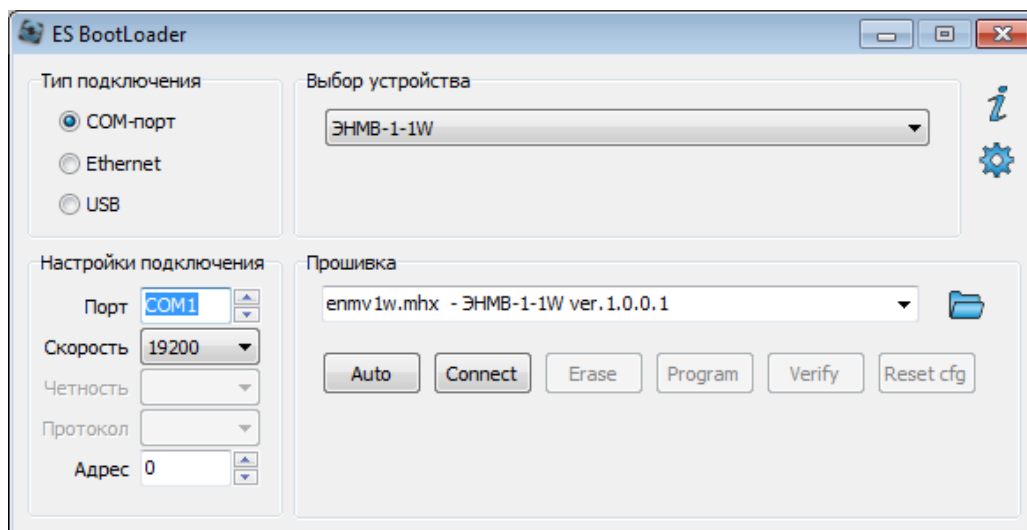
ES BootLoader

Тип подключения
COM-порт
Ethernet
USB

Выбор устройства
ЭНМВ-1-1W

i

Настройки подключения
Порт COM1
Скорость 19200
Четность
Протокол
Адрес 0

Прошивка
enmv1w.mhx - ЭНМВ-1-1W ver.1.0.0.1

Auto
Connect
Erase
Program
Verify
Reset cfg